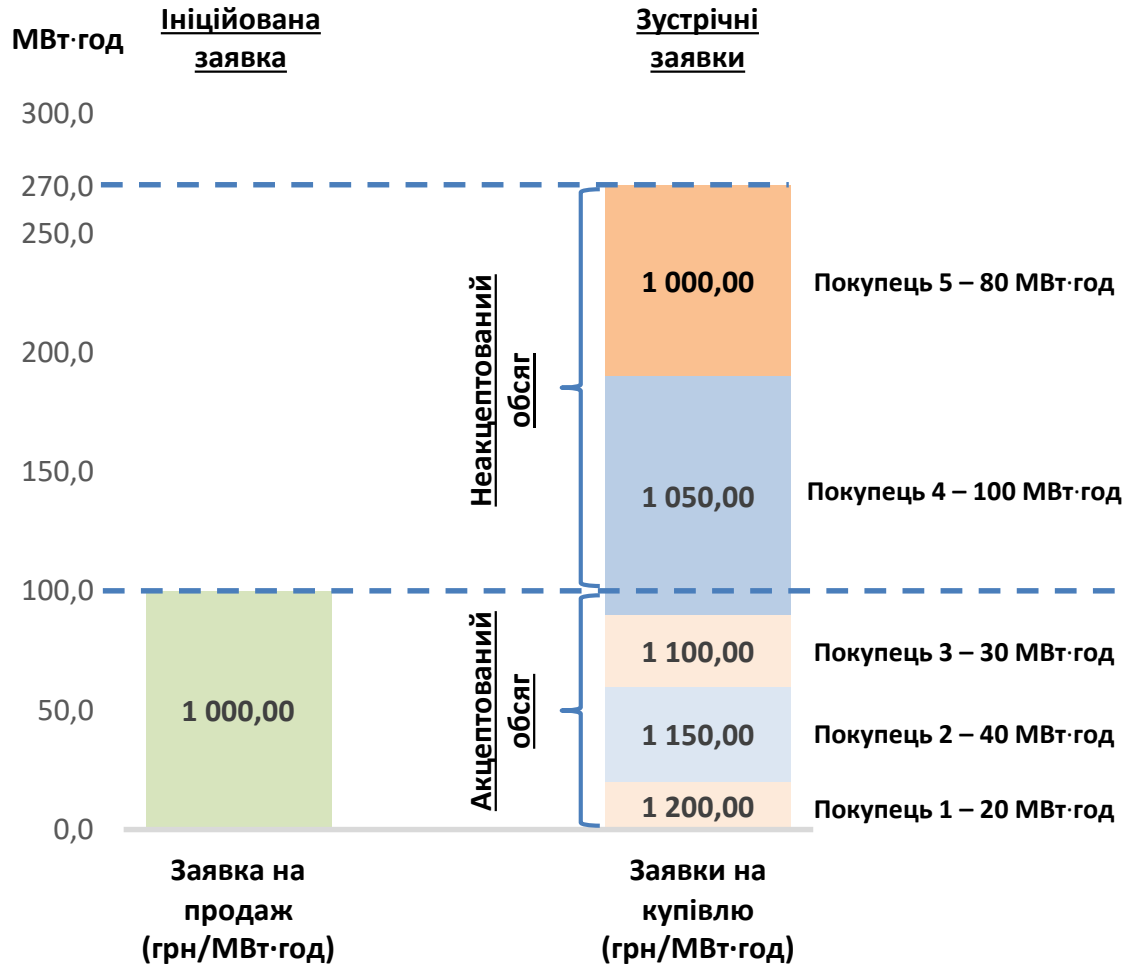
МВт·год

Ініційована заявка

Зустрічні заявки

300,0
270,0
250,0
200,0
150,0
100,0
50,0
0,0

Неакцептований обсяг

Акцептований обсяг

1 000,00

1 000,00
Покупець 5 – 80 МВт·год

1 050,00
Покупець 4 – 100 МВт·год

1 100,00
Покупець 3 – 30 МВт·год

1 150,00
Покупець 2 – 40 МВт·год

1 200,00
Покупець 1 – 20 МВт·год

Заявка на продаж (грн/МВт·год)

Заявки на купівлю (грн/МВт·год)